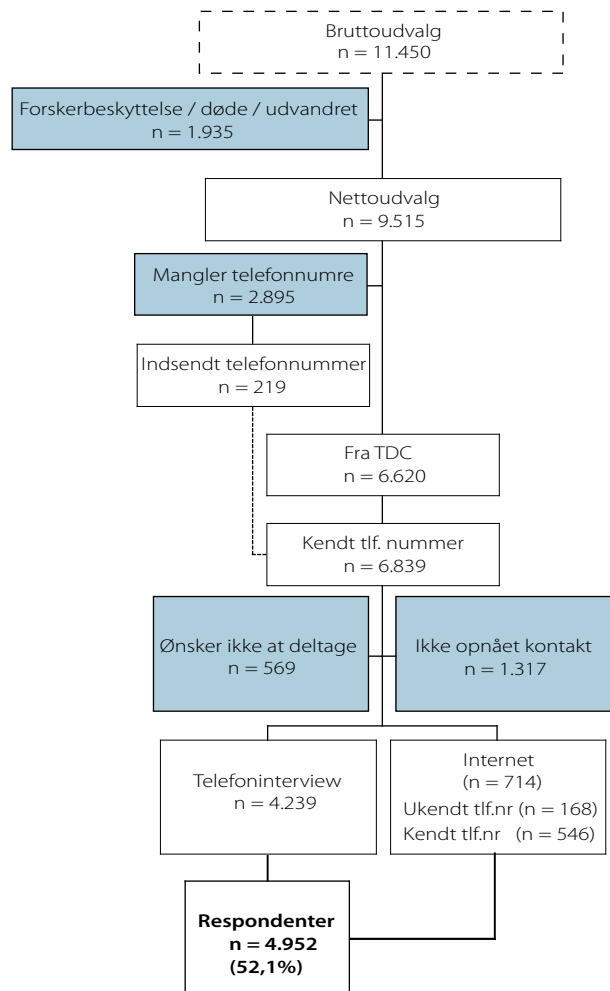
Bruttoudvalg
n = 11.450

Forskerbeskyttelse / døde / udvandret
n = 1.935

Nettoudvalg
n = 9.515

Mangler telefonnumre
n = 2.895

Indsendt telefonnummer
n = 219

Fra TDC
n = 6.620

Kendt tlf. nummer
n = 6.839

Ønsker ikke at deltage
n = 569

Ikke opnået kontakt
n = 1.317

Telefoninterview
n = 4.239

Internet
(n = 714)
Ukendt tlf.nr (n = 168)
Kendt tlf.nr (n = 546)

**Respondenter**
**n = 4.952**
**(52,1%)**